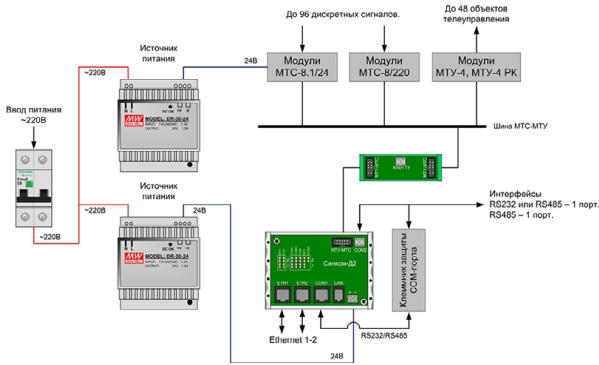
До 96 дискретных сигналов.

До 48 объектов телеуправления

Модули МТС-8.1/24

Модули МТС-8/220

Модули МТУ-4, МТУ-4 РК

Источник питания

24В

~220В

Ввод питания ~220В

MW

MODEL: DR-30-24

Шина МТС-МТУ

Источник питания

24В

~220В

~220В

MODEL: DR-30-24

Интерфейсы RS232 или RS485 – 1 порт. RS485 – 1 порт.

Синком-Д2

ETH1

ETH2

COM1

LAN

Клеммник защиты COM-порта

Ethernet 1-2

RS232/RS485

24В